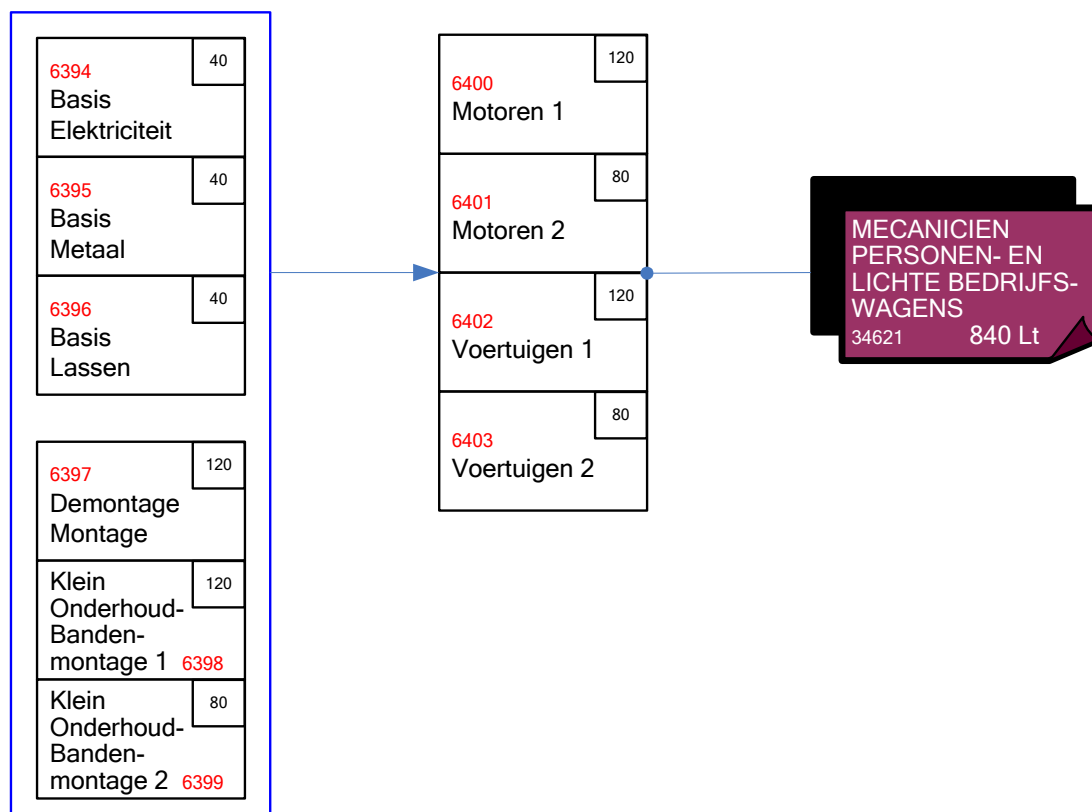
6394
Basis
Elektriciteit
40

6395
Basis
Metaal
40

6396
Basis
Lassen
40

6397
Demontage
Montage
120

Klein
Onderhoud-
Banden-
montage 1 6398
120

Klein
Onderhoud-
Banden-
montage 2 6399
80

6400
Motoren 1
120

6401
Motoren 2
80

6402
Voertuigen 1
120

6403
Voertuigen 2
80

MECANICIEN
PERSONEN- EN
LICHTE BEDRIJFS-
WAGENS
34621 840 Lt